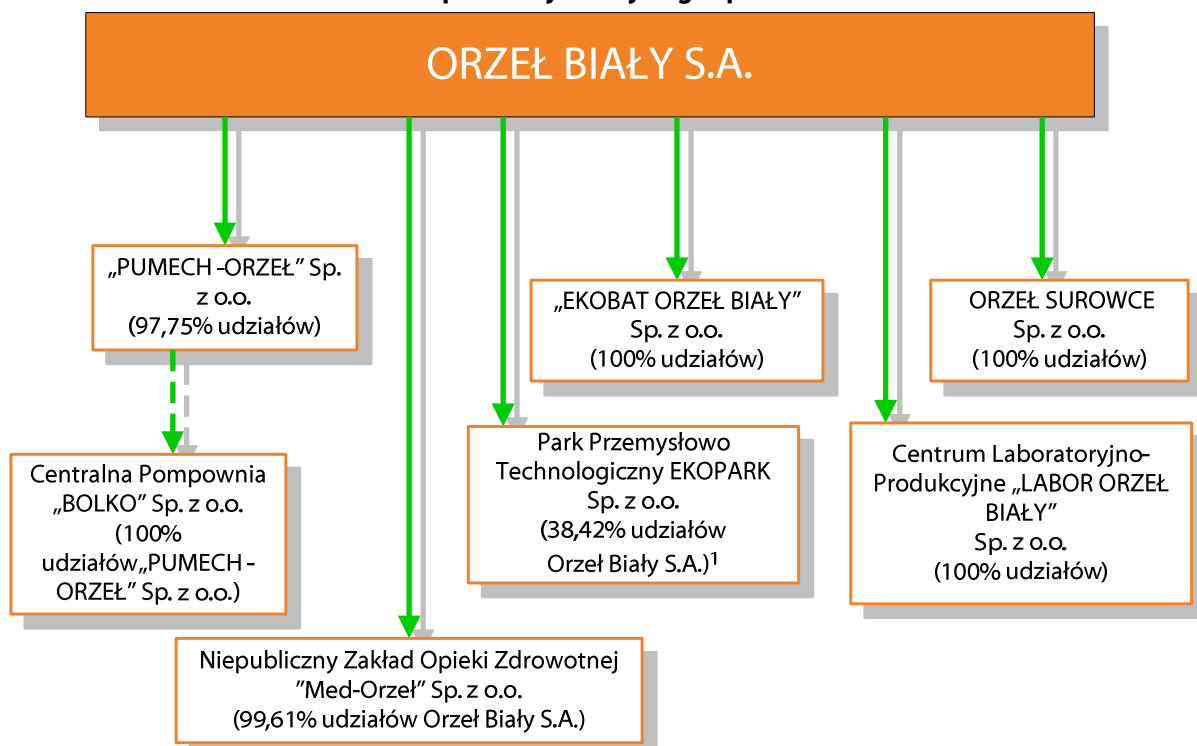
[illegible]

ORZEŁ BIAŁY S.A.

„PUMECH -ORZEŁ" Sp. z o.o. (97,75% udziałów)

„EKOBAT ORZEŁ BIAŁY" Sp. z o.o. (100% udziałów)

ORZEŁ SUROWCE Sp. z o.o. (100% udziałów)

Centralna Pompownia „BOLKO" Sp. z o.o. (100% udziałów„PUMECH - ORZEŁ" Sp. z o.o.)

Park Przemysłowo Technologiczny EKOPARK Sp. z o.o. (38,42% udziałów Orzeł Biały S.A.)$^1$

Centrum Laboratoryjno-Produkcyjne „LABOR ORZEŁ BIAŁY" Sp. z o.o. (100% udziałów)

Niepubliczny Zakład Opieki Zdrowotnej "Med-Orzeł" Sp. z o.o. (99,61% udziałów Orzeł Biały S.A.)